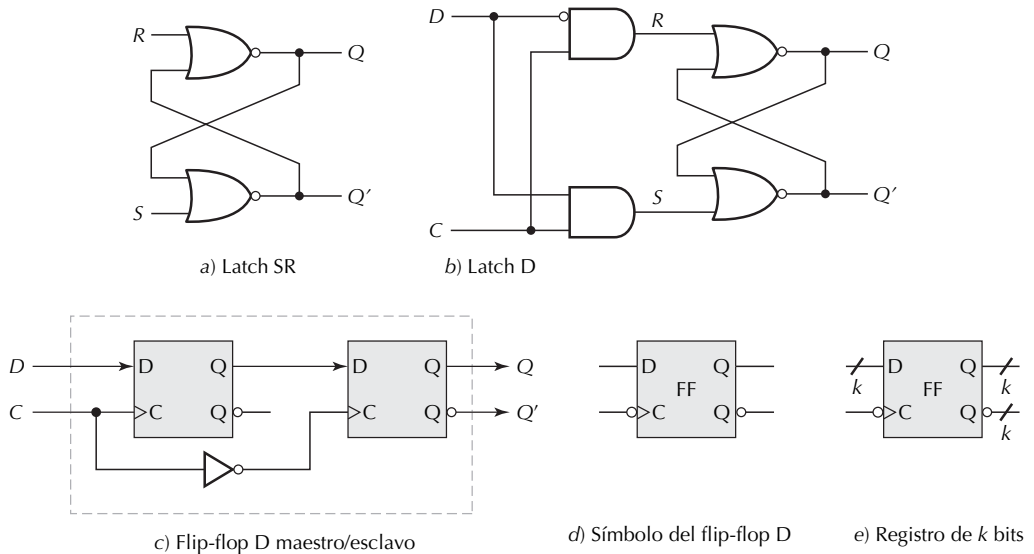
R

Q

S

Q′

a) Latch SR

D

R

Q

C

S

Q′

b) Latch D

D

D Q

D Q

Q

C

C Q

C Q

Q′

c) Flip-flop D maestro/esclavo

D Q

FF

C Q

d) Símbolo del flip-flop D

k

D Q

k

FF

C Q

k

e) Registro de k bits